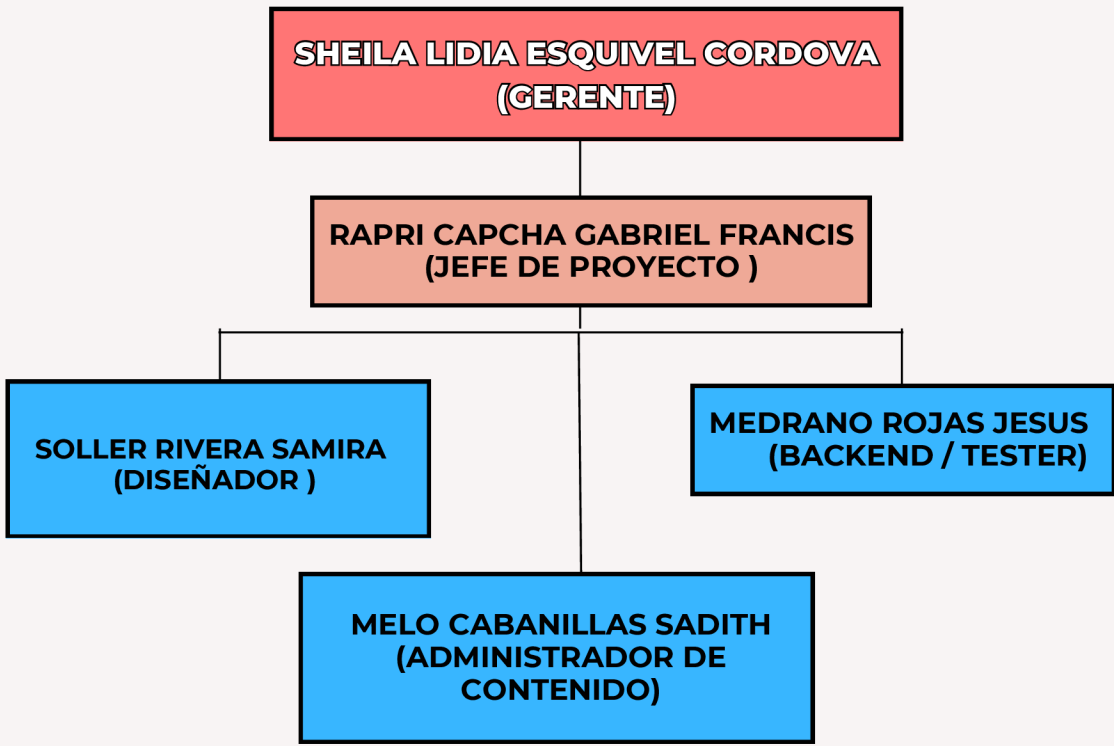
SHEILA LIDIA ESQUIVEL CORDOVA (GERENTE)

RAPRI CAPCHA GABRIEL FRANCIS (JEFE DE PROYECTO )

SOLLER RIVERA SAMIRA (DISEÑADOR )

MEDRANO ROJAS JESUS (BACKEND / TESTER)

MELO CABANILLAS SADITH (ADMINISTRADOR DE CONTENIDO)